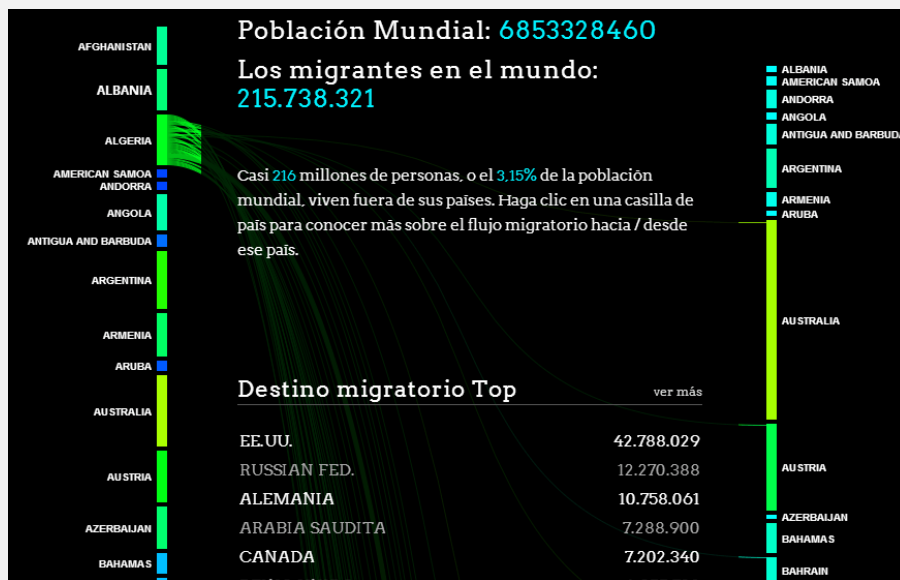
AFGHANISTAN
ALBANIA
ALGERIA
AMERICAN SAMOA
ANDORRA
ANGOLA
ANTIGUA AND BARBUDA
ARGENTINA
ARMENIA
ARUBA
AUSTRALIA
AUSTRIA
AZERBAIJAN
BAHAMAS

Población Mundial: 6853328460

Los migrantes en el mundo: 215.738.321

Casi 216 millones de personas, o el 3,15% de la población mundial, viven fuera de sus países. Haga clic en una casilla de país para conocer más sobre el flujo migratorio hacia / desde ese país.

Destino migratorio Top

ver más

| | |
|---|---|
| EE.UU. | 42.788.029 |
| RUSSIAN FED. | 12.270.388 |
| ALEMANIA | 10.758.061 |
| ARABIA SAUDITA | 7.288.900 |
| CANADA | 7.202.340 |

ALBANIA
AMERICAN SAMOA
ANDORRA
ANGOLA
ANTIGUA AND BARBUDA
ARGENTINA
ARMENIA
ARUBA
AUSTRALIA
AUSTRIA
AZERBAIJAN
BAHAMAS
BAHRAIN